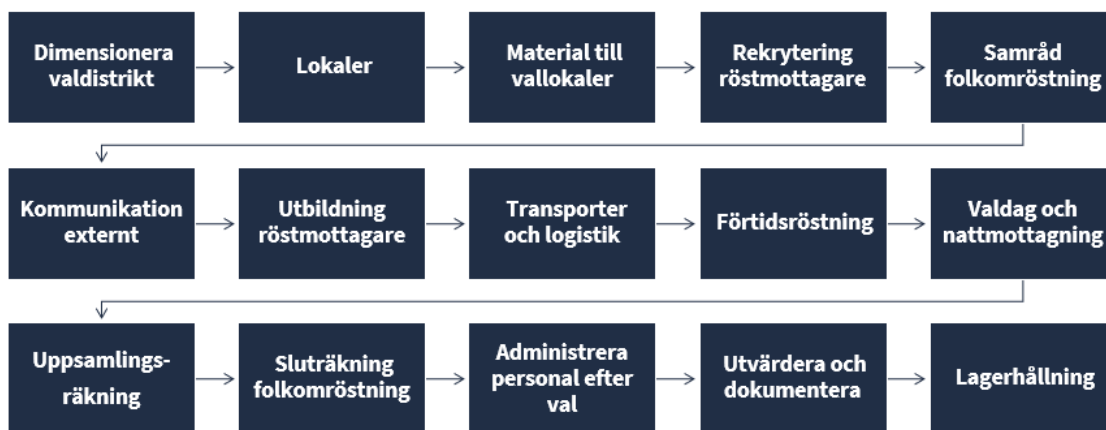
Dimensionera valdistrikt

Lokaler

Material till vallokaler

Rekrytering röstmottagare

Samråd folkomröstning

Kommunikation externt

Utbildning röstmottagare

Transporter och logistik

Förtidsröstning

Valdag och nattmottagning

Uppsamlings-räkning

Sluträkning folkomröstning

Administrera personal efter val

Utvärdera och dokumentera

Lagerhållning